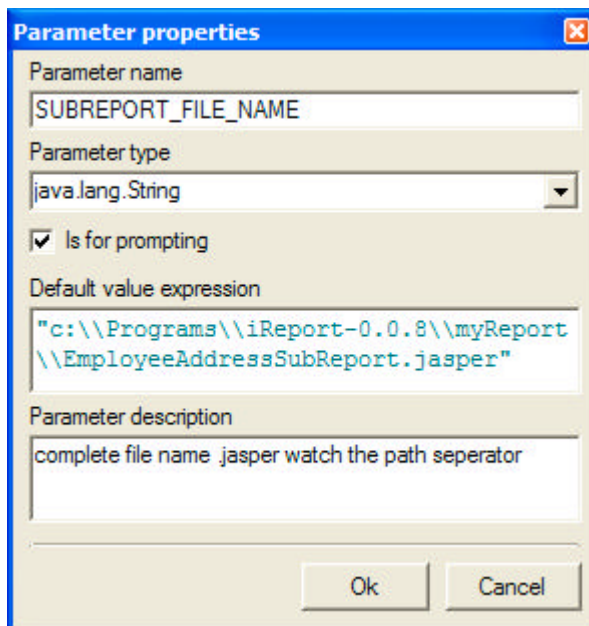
Parameter properties

Parameter name

SUBREPORT_FILE_NAME

Parameter type

java.lang.String

Is for prompting

Default value expression

"c:\\Programs\\iReport-0.0.8\\myReport \\EmployeeAddressSubReport.jasper"

Parameter description

complete file name .jasper watch the path seperator

Ok

Cancel